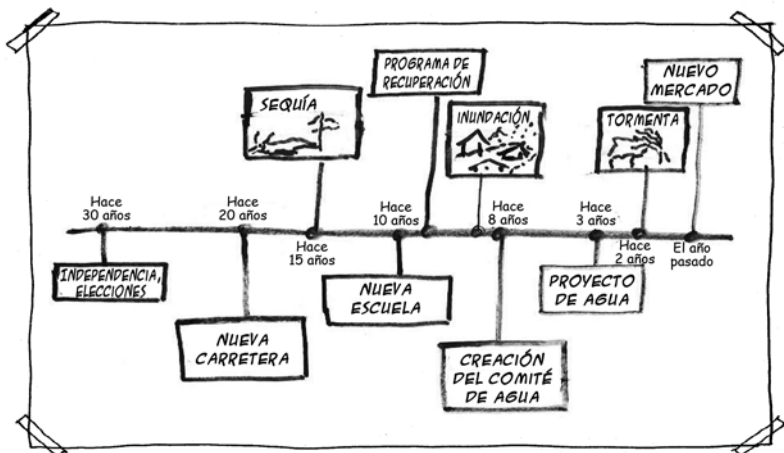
PROGRAMA DE RECUPERACIÓN

NUEVO MERCADO

SEQUÍA

INUNDACIÓN

TORMENTA

Hace 30 años

Hace 20 años

Hace 15 años

Hace 10 años

Hace 8 años

Hace 3 años

Hace 2 años

El año pasado

INDEPENDENCIA, ELECCIONES

NUEVA CARRETERA

NUEVA ESCUELA

CREACIÓN DEL COMITÉ DE AGUA

PROYECTO DE AGUA